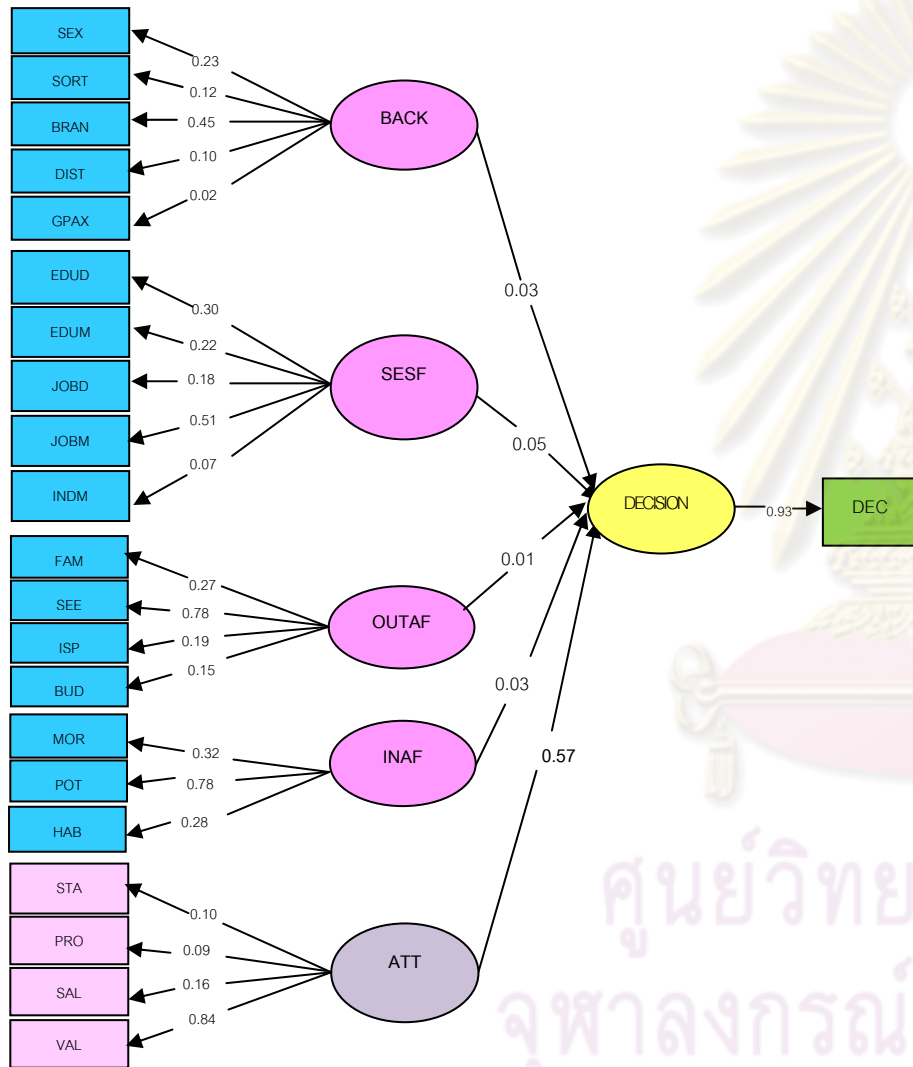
SEX
SORT
BRAN
DIST
GPAX
0.23
0.12
0.45
0.10
0.02
BACK

EDUD
EDUM
JOBD
JOBM
INDM
0.30
0.22
0.18
0.51
0.07
SESF

0.03
0.05
DECISION
0.93
DEC

FAM
SEE
ISP
BUD
0.27
0.78
0.19
0.15
OUTAF
0.01

MOR
POT
HAB
0.32
0.78
0.28
INAF
0.03
0.57

STA
PRO
SAL
VAL
0.10
0.09
0.16
0.84
ATT

ศูนย์วิทย
จุฬาลงกรณ์